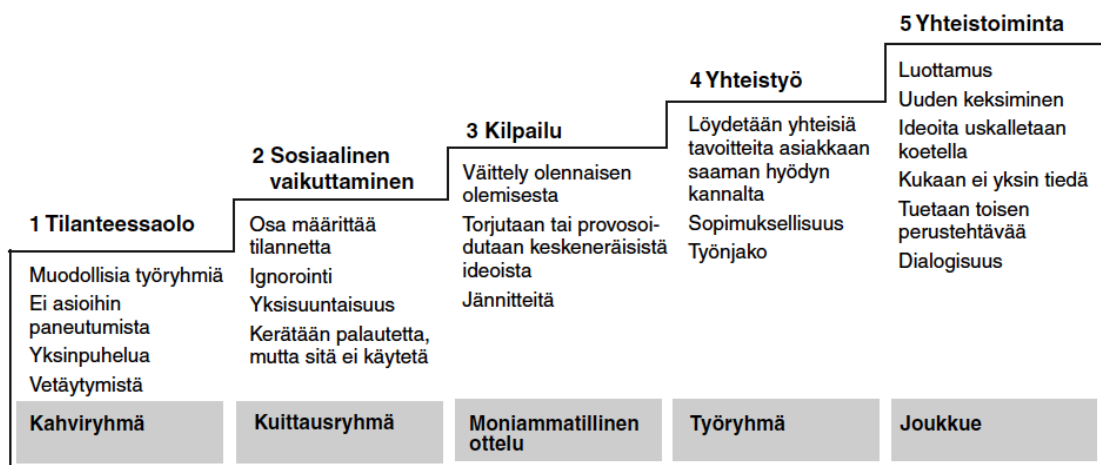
1 Tilanteessaolo

Muodollisia työryhmiä
Ei asioihin paneutumista
Yksinpuhelua
Vetäytymistä

Kahviryhmä

2 Sosiaalinen vaikuttaminen

Osa määrittää tilannetta
Ignorointi
Yksisuuntaisuus
Kerätään palautetta, mutta sitä ei käytetä

Kuittausryhmä

3 Kilpailu

Väittely olennaisen olemisesta
Torjutaan tai provosoidutaan keskeneräisistä ideoista
Jännitteitä

Moniammatillinen ottelu

4 Yhteistyö

Löydetään yhteisiä tavoitteita asiakkaan saaman hyödyn kannalta
Sopimuksellisuus
Työnjako

Työryhmä

5 Yhteistoiminta

Luottamus
Uuden keksiminen
Ideoita uskalletaan koetella
Kukaan ei yksin tiedä
Tuetaan toisen perustehtävää
Dialogisuus

Joukkue